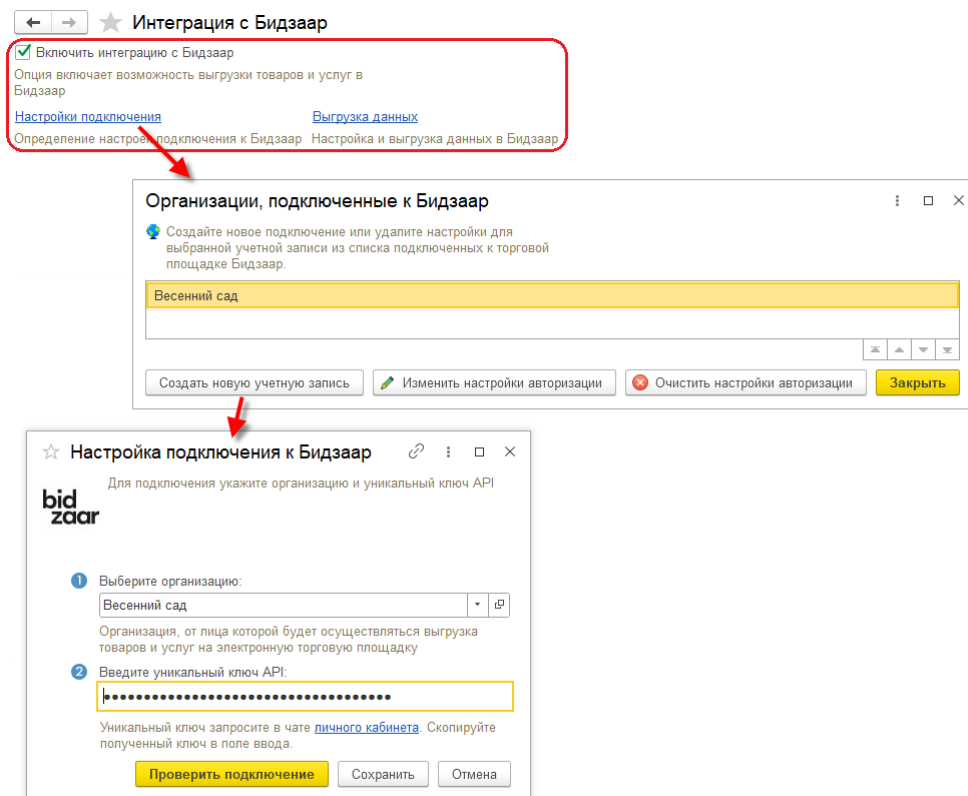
Интеграция с Бидзаар

Включить интеграцию с Бидзаар

Опция включает возможность выгрузки товаров и услуг в Бидзаар

Настройки подключения

Определение настроек подключения к Бидзаар

Выгрузка данных

Настройка и выгрузка данных в Бидзаар

Организации, подключенные к Бидзаар

Создайте новое подключение или удалите настройки для выбранной учетной записи из списка подключенных к торговой площадке Бидзаар.

Весенний сад

Создать новую учетную запись

Изменить настройки авторизации

Очистить настройки авторизации

Закрыть

Настройка подключения к Бидзаар

bid zaar

Для подключения укажите организацию и уникальный ключ API

1 Выберите организацию:

Весенний сад

Организация, от лица которой будет осуществляться выгрузка товаров и услуг на электронную торговую площадку

2 Введите уникальный ключ API:

••••••••••••••••••••••••••••••••••

Уникальный ключ запросите в чате личного кабинета. Скопируйте полученный ключ в поле ввода.

Проверить подключение

Сохранить

Отмена